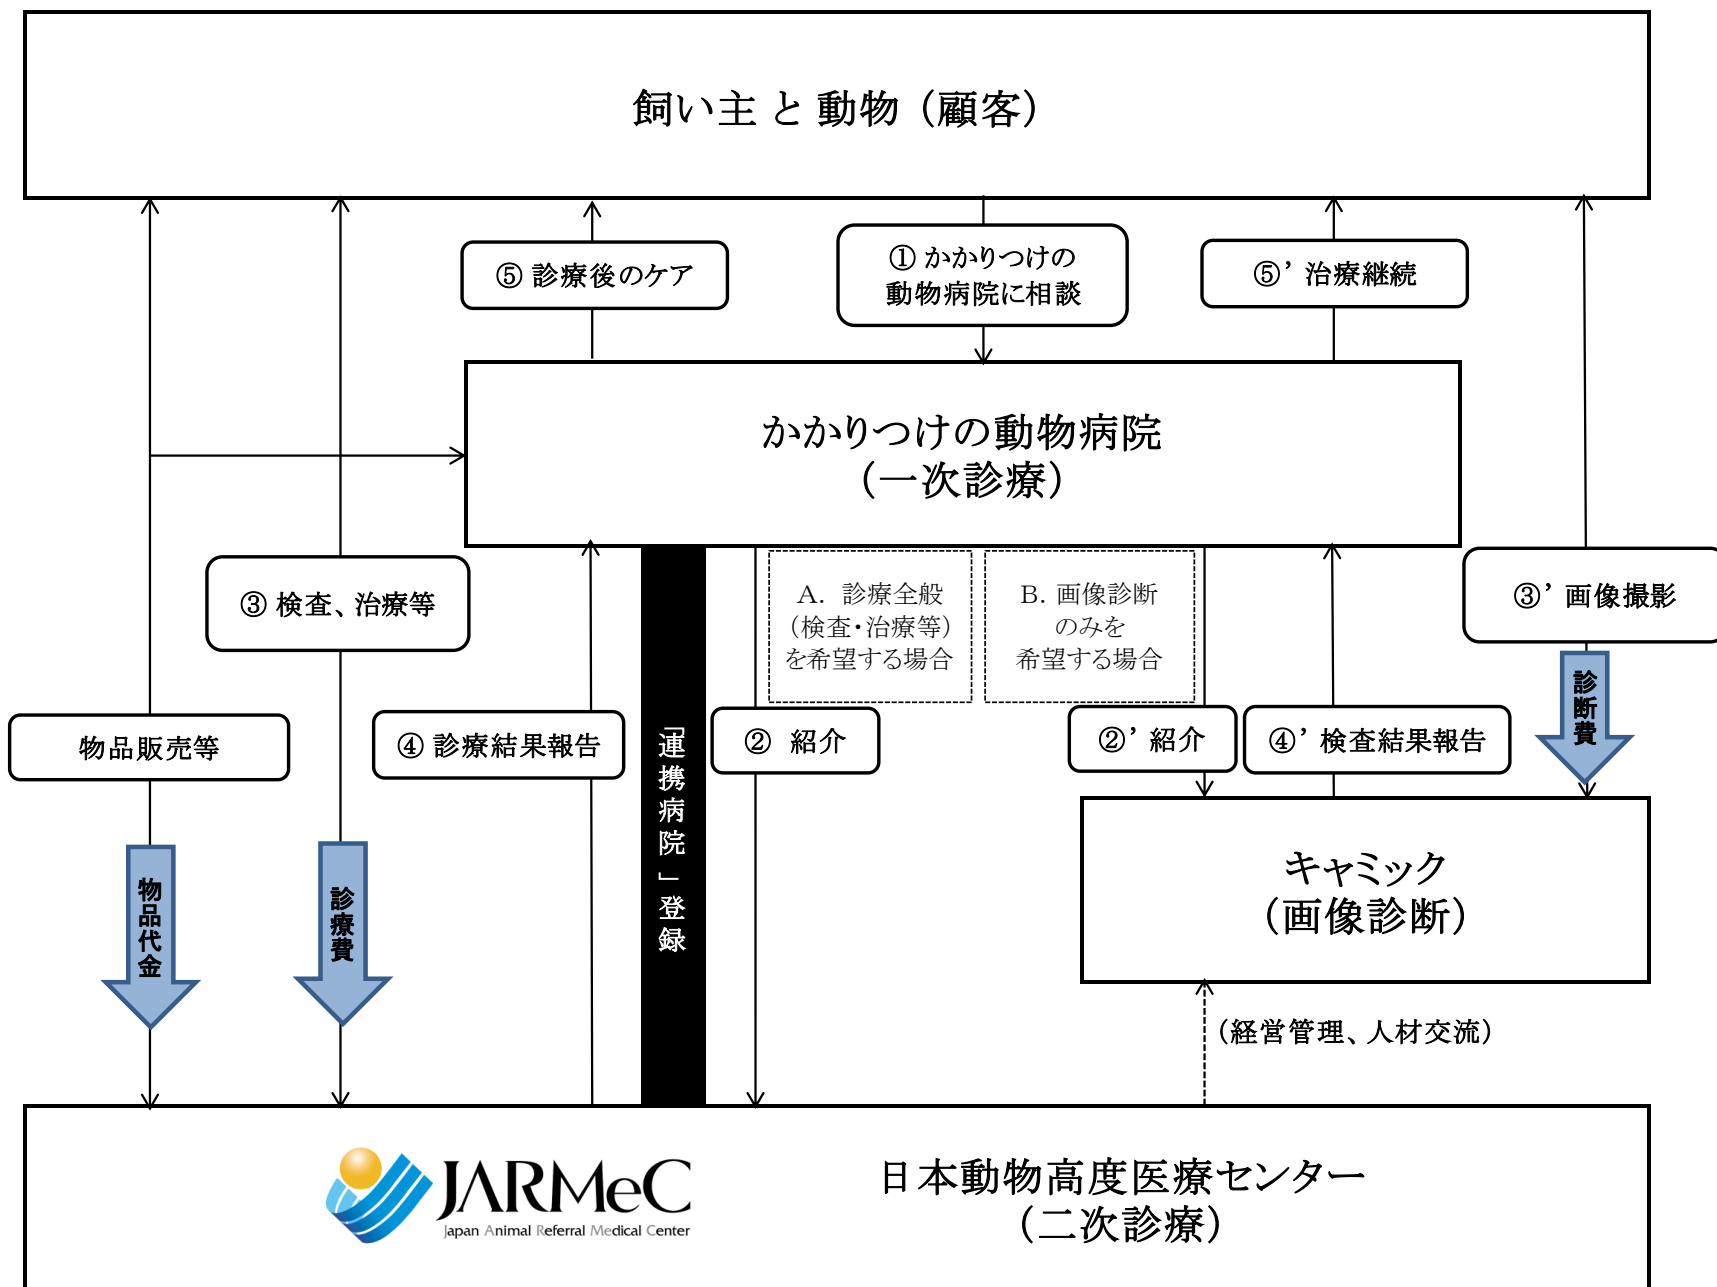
飼い主と動物（顧客）

⑤ 診療後のケア

① かかりつけの動物病院に相談

⑤' 治療継続

かかりつけの動物病院
（一次診療）

③ 検査、治療等

A. 診療全般（検査・治療等）を希望する場合

B. 画像診断のみを希望する場合

③' 画像撮影

物品販売等

④ 診療結果報告

「連携病院」登録

② 紹介

②' 紹介

④' 検査結果報告

診断費

物品代金

診療費

キャミック
（画像診断）

（経営管理、人材交流）

JARMeC
Japan Animal Referral Medical Center

日本動物高度医療センター
（二次診療）